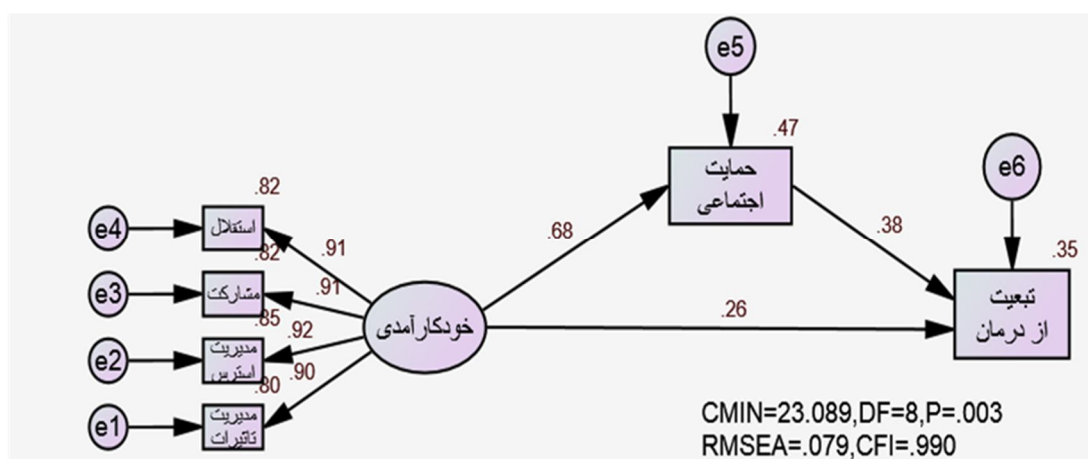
e5

.47

حمایت اجتماعی

e6

.35

.38

تبعیت از درمان

.68

.26

.82

e4

استقلال

.91

.82

e3

مشارکت

.91

خودکارآمدی

.85

.92

e2

مدیریت استرس

.90

.80

e1

مدیریت تاثیرات

CMIN=23.089,DF=8,P=.003
RMSEA=.079,CFI=.990